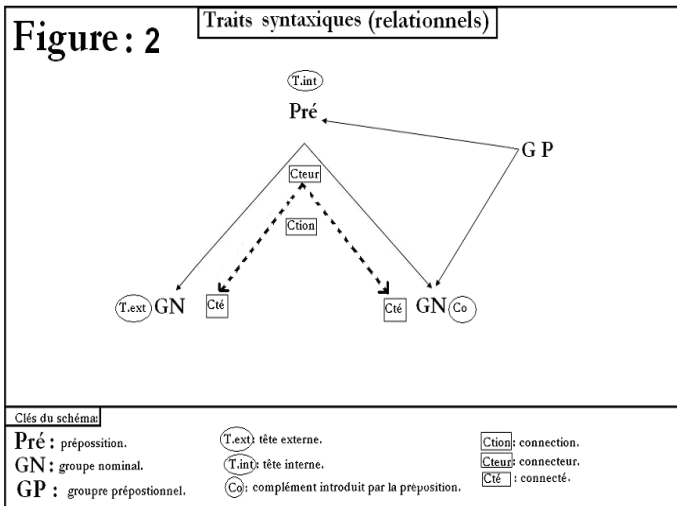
Figure : 2

Traits syntaxiques (relationnels)

T.int
Pré

G P

Cteur

Ction

T.ext GN

Cté

Cté

GN Co

Clés du schéma

Pré : prépossition.
GN : groupe nominal.
GP : groupre prépostionnel.

T.ext : tête externe.
T.int : tête interne.
Co : complément introduit par la préposition.

Ction : connection.
Cteur : connecteur.
Cté : connecté.